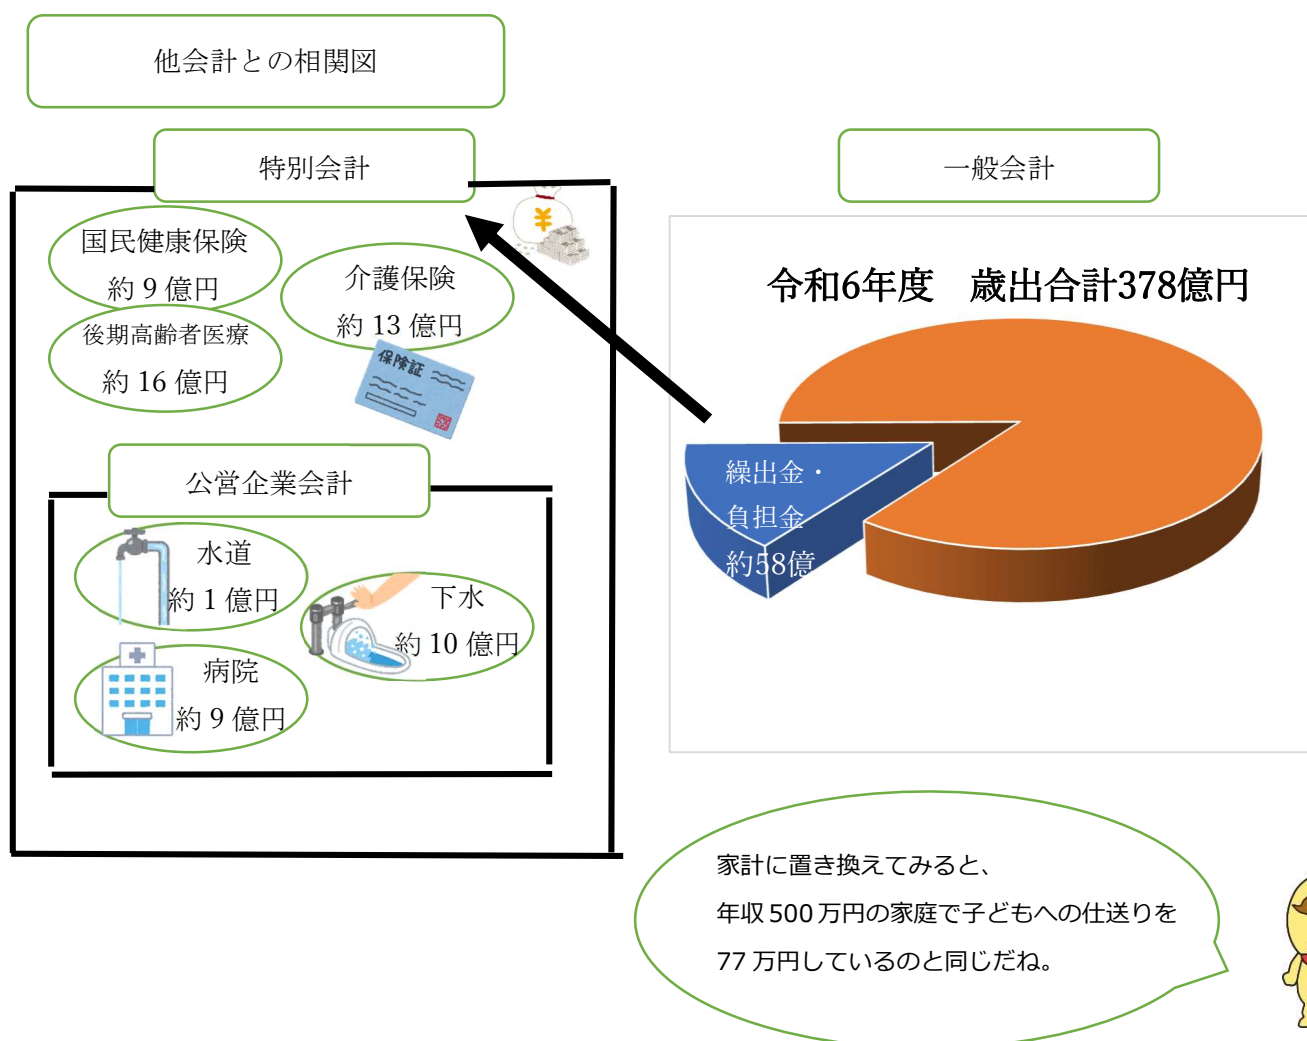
他会計との相関図

特別会計

国民健康保険
約 9 億円

介護保険
約 13 億円

後期高齢者医療
約 16 億円

保険証

公営企業会計

水道
約 1 億円

下水
約 10 億円

病院
約 9 億円

一般会計

令和6年度　歳出合計378億円

繰出金・
負担金
約58億

家計に置き換えてみると、
年収 500 万円の家庭で子どもへの仕送りを
77 万円しているのと同じだね。